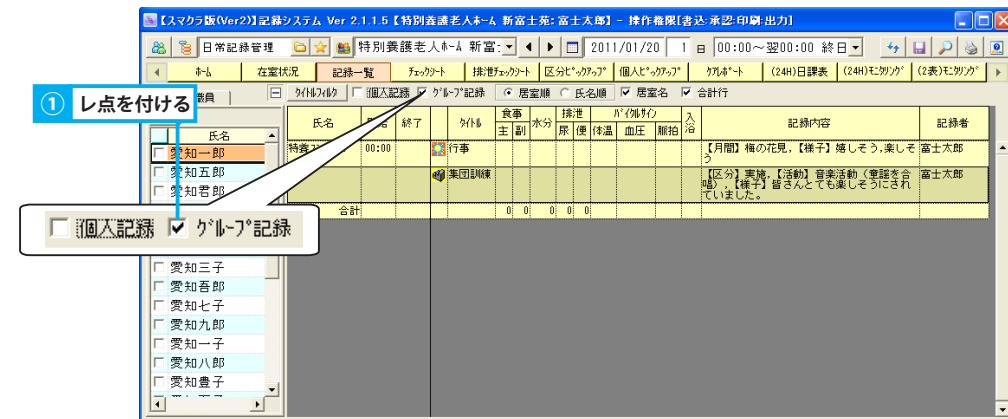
【スマクラ版(Ver2)】記録システム Ver 2.1.1.5【特別養護老人ホーム 新富士苑: 富士太郎】- 操作権限[書込:承認:印刷:出力]

日常記録管理 特別養護老人ホーム 新富: 2011/01/20 1 日 00:00～翌00:00 終日

ホーム | 在室状況 | 記録一覧 | チェックシート | 排泄チェックシート | 区分ピックアップ | 個人ピックアップ | ケアレポート | (24H)日課表 | (24H)モニタリング | (2表)モニタリング

① レ点を付ける

職員

タイトルフィルタ 個人記録 グループ記録 居室順 氏名順 居室名 合計行

氏名
愛知一郎
愛知五郎
愛知君郎
愛知三子
愛知吾郎
愛知七子
愛知九郎
愛知一子
愛知八郎
愛知豊子

個人記録 グループ記録

| 氏名 | 開始 | 終了 | | タイトル | 食事 主 | 食事 副 | 水分 | 排泄 尿 | 排泄 便 | バイタルサイン 体温 | 血圧 | 脈拍 | 入浴 | 記録内容 | 記録者 |
|---|---|---|---|---|---|---|---|---|---|---|---|---|---|---|---|
| 特養ﾌﾛｱ | 00:00 | | | 行事 | | | | | | | | | | 【月間】梅の花見,【様子】嬉しそう,楽しそう | 富士太郎 |
| | | | | 集団訓練 | | | | | | | | | | 【区分】実施,【活動】音楽活動(童謡を合唱),【様子】皆さんとても楽しそうにされていました。 | 富士太郎 |
| 合計 | | | | | 0 | 0 | 0 | 0 | 0 | | | | | | |